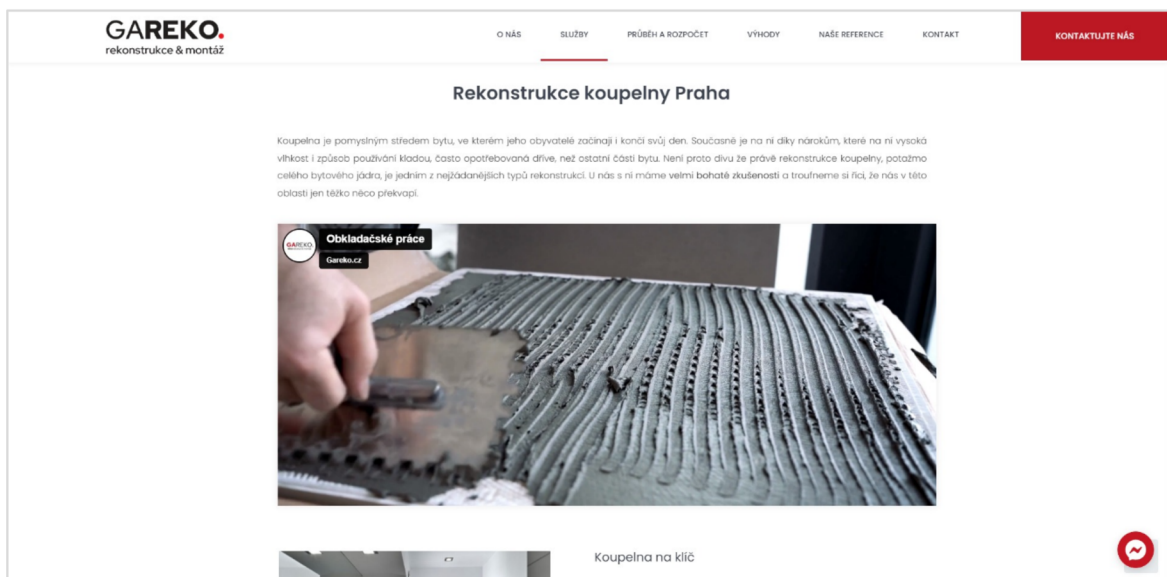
GAREKO.
rekonstrukce & montáž

O NÁS SLUŽBY PRŮBĚH A ROZPOČET VÝHODY NAŠE REFERENCE KONTAKT KONTAKTUJTE NÁS

Rekonstrukce koupelny Praha

Koupelna je pomyslným středem bytu, ve kterém jeho obyvatelé začínají i končí svůj den. Současně je na ni díky nárokům, které na ni vysoká vlhkost i způsob používání kladou, často opotřebovaná dříve, než ostatní části bytu. Není proto divu že právě rekonstrukce koupelny, potažmo celého bytového jádra, je jedním z nejžádanějších typů rekonstrukcí. U nás s ní máme velmi bohaté zkušenosti a troufneme si říci, že nás v této oblasti jen těžko něco překvapí.

GAREKO.
Obkladačské práce
Gareko.cz

Koupelna na klíč